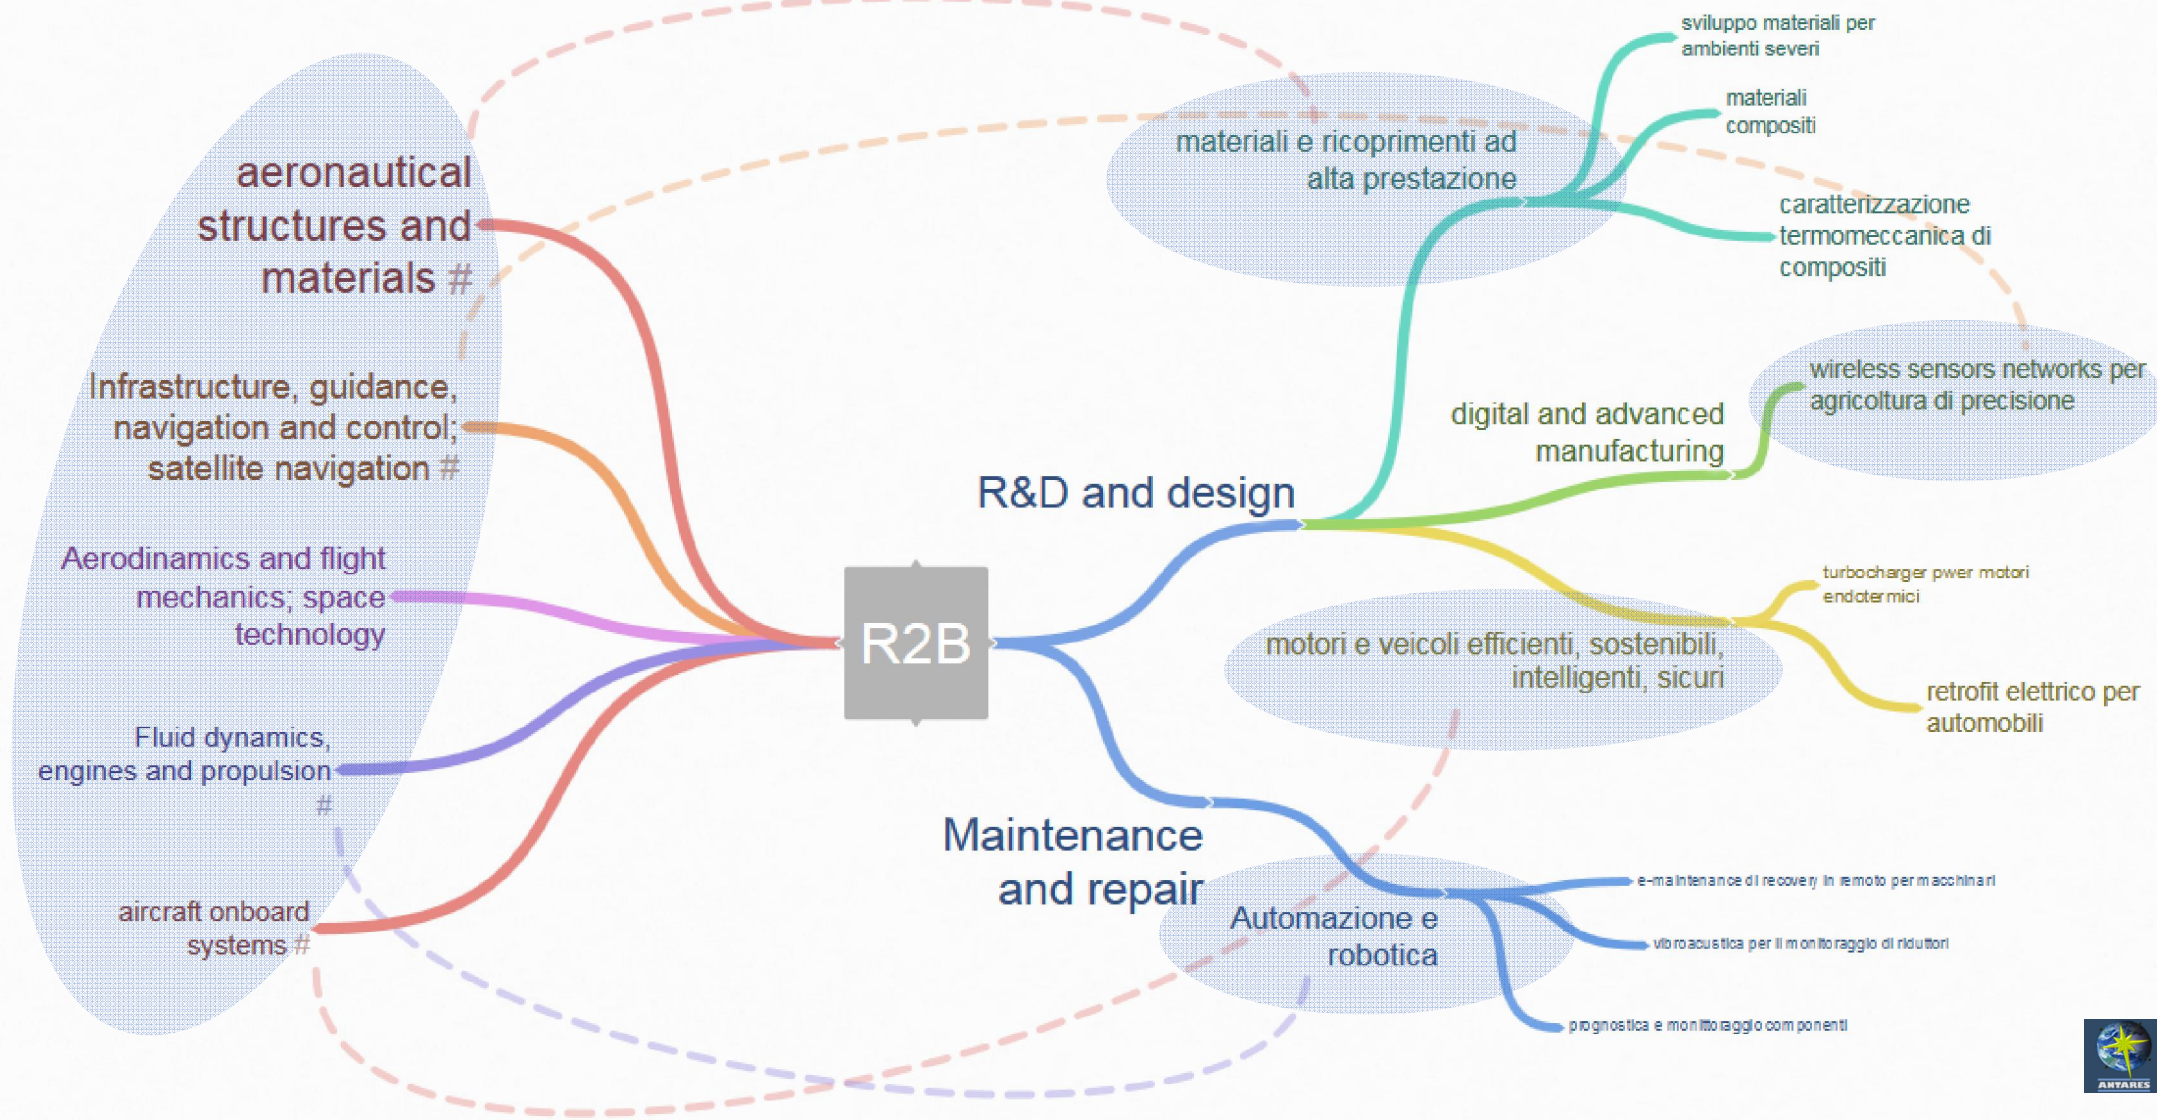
aeronautical structures and materials #

Infrastructure, guidance, navigation and control; satellite navigation #

Aerodinamics and flight mechanics; space technology

Fluid dynamics, engines and propulsion #

aircraft onboard systems #

R2B

R&D and design

materiali e ricoprimenti ad alta prestazione

sviluppo materiali per ambienti severi

materiali compositi

caratterizzazione termomeccanica di compositi

digital and advanced manufacturing

wireless sensors networks per agricoltura di precisione

motori e veicoli efficienti, sostenibili, intelligenti, sicuri

turbocharger pwer motori endotermici

retrofit elettrico per automobili

Maintenance and repair

Automazione e robotica

e-maintenance di recovery in remoto per macchinari

vibroacustica per il monitoraggio di riduttori

prognostica e monitoraggio componenti

ANTARES